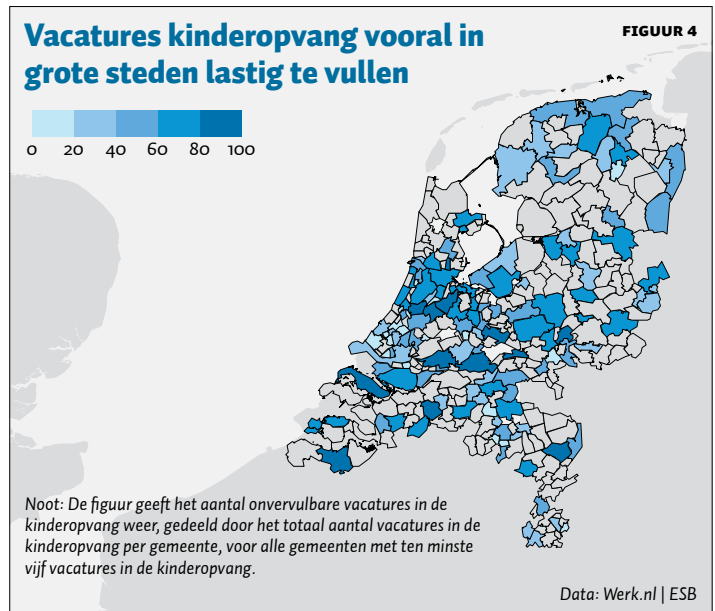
Vacatures kinderopvang vooral in grote steden lastig te vullen

FIGUUR 4

0 20 40 60 80 100

Noot: De figuur geeft het aantal onvervulbare vacatures in de kinderopvang weer, gedeeld door het totaal aantal vacatures in de kinderopvang per gemeente, voor alle gemeenten met ten minste vijf vacatures in de kinderopvang.

Data: Werk.nl | ESB